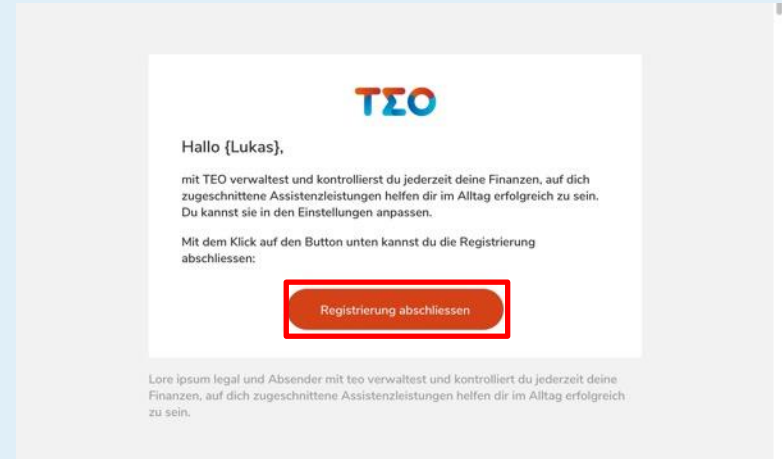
TEO

Hallo {Lukas},

mit TEO verwaltest und kontrollierst du jederzeit deine Finanzen, auf dich zugeschnittene Assistenzleistungen helfen dir im Alltag erfolgreich zu sein. Du kannst sie in den Einstellungen anpassen.

Mit dem Klick auf den Button unten kannst du die Registrierung abschliessen:

Registrierung abschliessen

Lore ipsum legal und Absender mit teo verwaltest und kontrolliert du jederzeit deine Finanzen, auf dich zugeschnittene Assistenzleistungen helfen dir im Alltag erfolgreich zu sein.